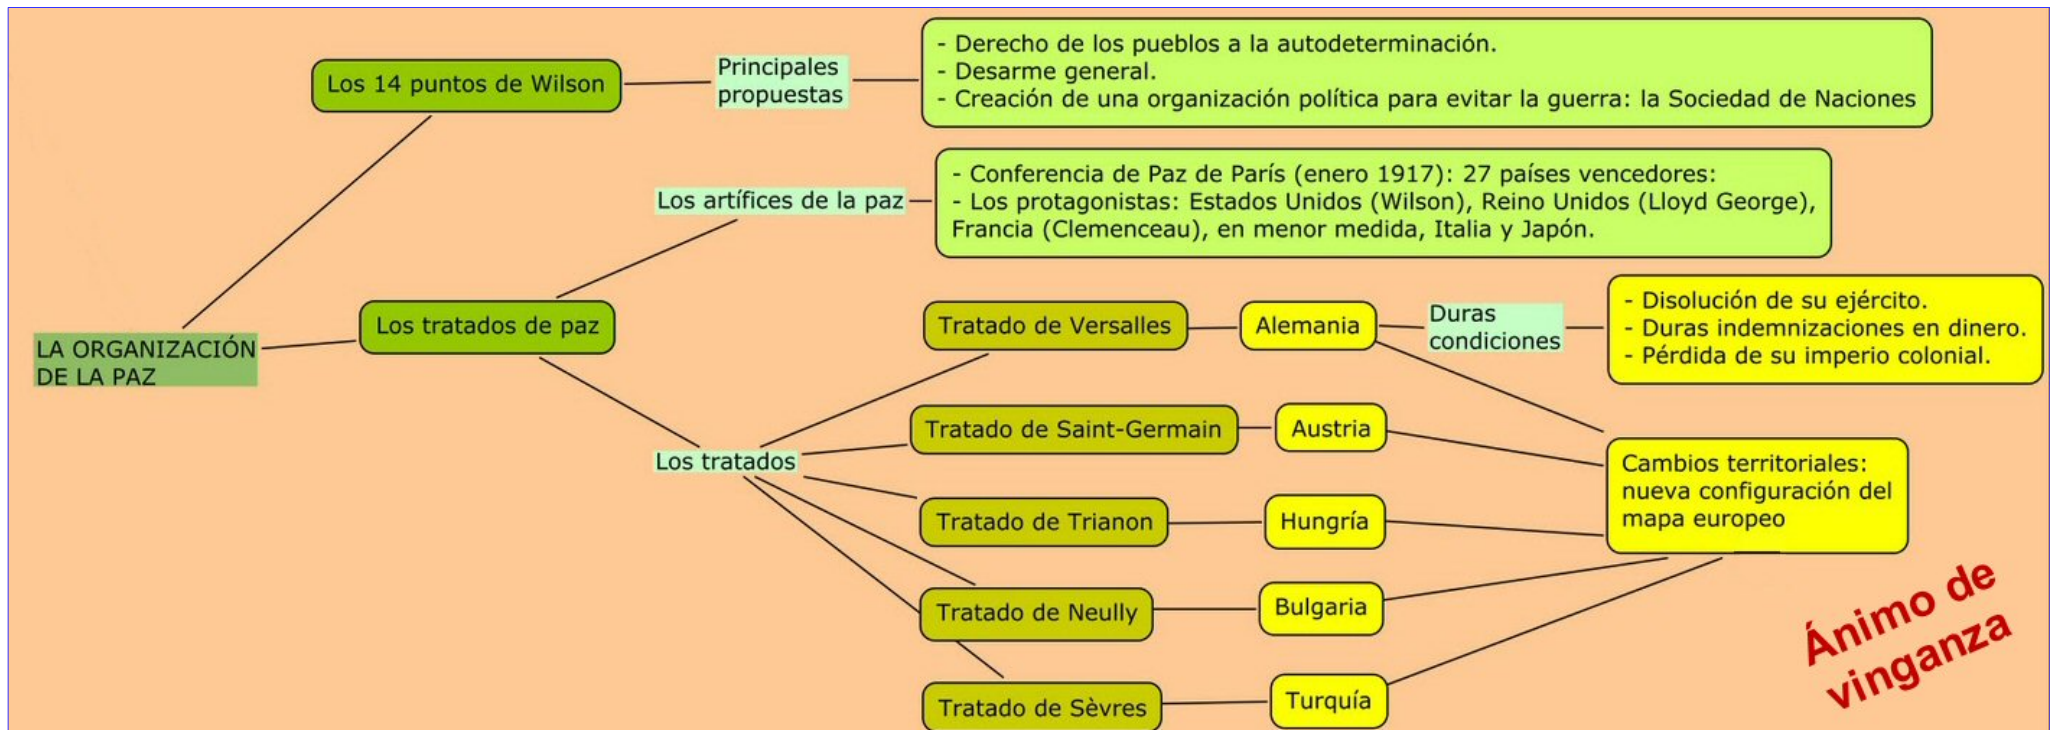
LA ORGANIZACIÓN DE LA PAZ

Los 14 puntos de Wilson

Principales propuestas

- Derecho de los pueblos a la autodeterminación.
- Desarme general.
- Creación de una organización política para evitar la guerra: la Sociedad de Naciones

Los tratados de paz

Los artífices de la paz

- Conferencia de Paz de París (enero 1917): 27 países vencedores:
- Los protagonistas: Estados Unidos (Wilson), Reino Unidos (Lloyd George), Francia (Clemenceau), en menor medida, Italia y Japón.

Los tratados

Tratado de Versalles

Alemania

Duras condiciones

- Disolución de su ejército.
- Duras indemnizaciones en dinero.
- Pérdida de su imperio colonial.

Tratado de Saint-Germain

Austria

Tratado de Trianon

Hungría

Tratado de Neully

Bulgaria

Tratado de Sèvres

Turquía

Cambios territoriales: nueva configuración del mapa europeo

Ánimo de vinganza